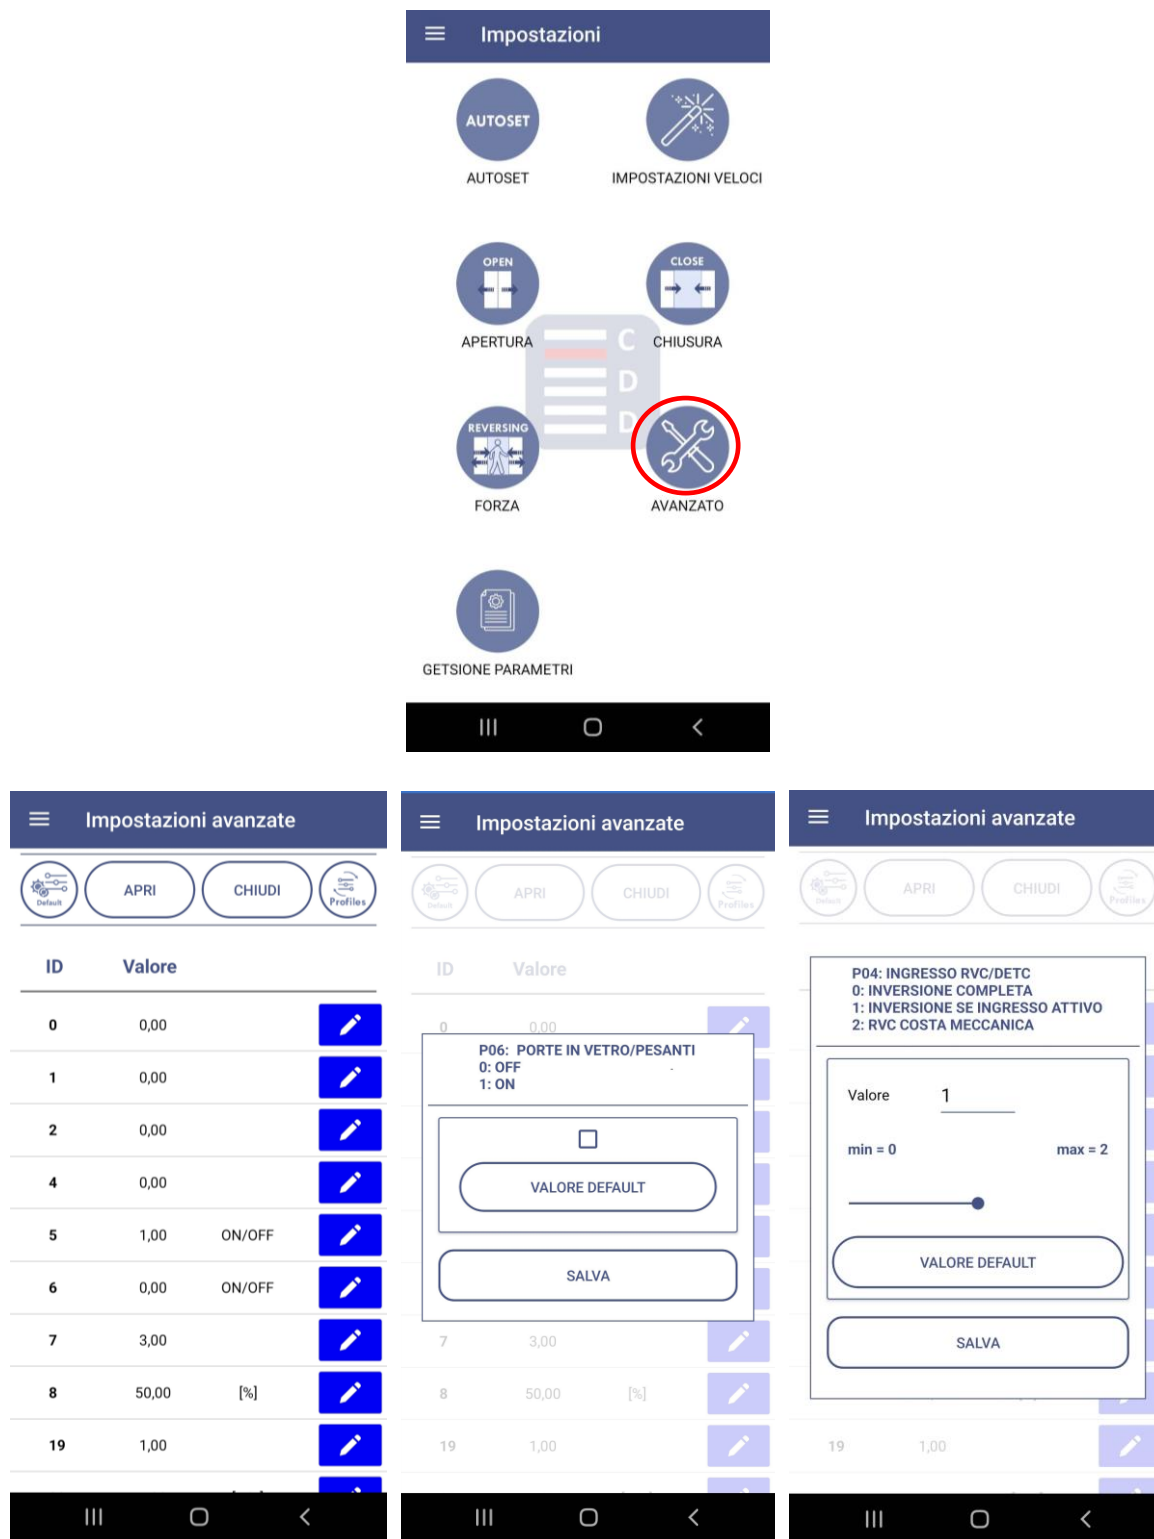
Impostazioni

AUTOSET
AUTOSET

IMPOSTAZIONI VELOCI

OPEN
APERTURA

CLOSE
CHIUSURA

REVERSING
FORZA

AVANZATO

GETSIONE PARAMETRI

Impostazioni avanzate

Default APRI CHIUDI Profiles

| ID | Valore | | |
|---|---|---|---|
| 0 | 0,00 | | |
| 1 | 0,00 | | |
| 2 | 0,00 | | |
| 4 | 0,00 | | |
| 5 | 1,00 | ON/OFF | |
| 6 | 0,00 | ON/OFF | |
| 7 | 3,00 | | |
| 8 | 50,00 | [%] | |
| 19 | 1,00 | | |

Impostazioni avanzate

Default APRI CHIUDI Profiles

ID Valore

0 0,00

P06: PORTE IN VETRO/PESANTI
0: OFF
1: ON

VALORE DEFAULT

SALVA

7 3,00
8 50,00 [%]
19 1,00

Impostazioni avanzate

Default APRI CHIUDI Profiles

P04: INGRESSO RVC/DETC
0: INVERSIONE COMPLETA
1: INVERSIONE SE INGRESSO ATTIVO
2: RVC COSTA MECCANICA

Valore 1

min = 0 max = 2

VALORE DEFAULT

SALVA

19 1,00